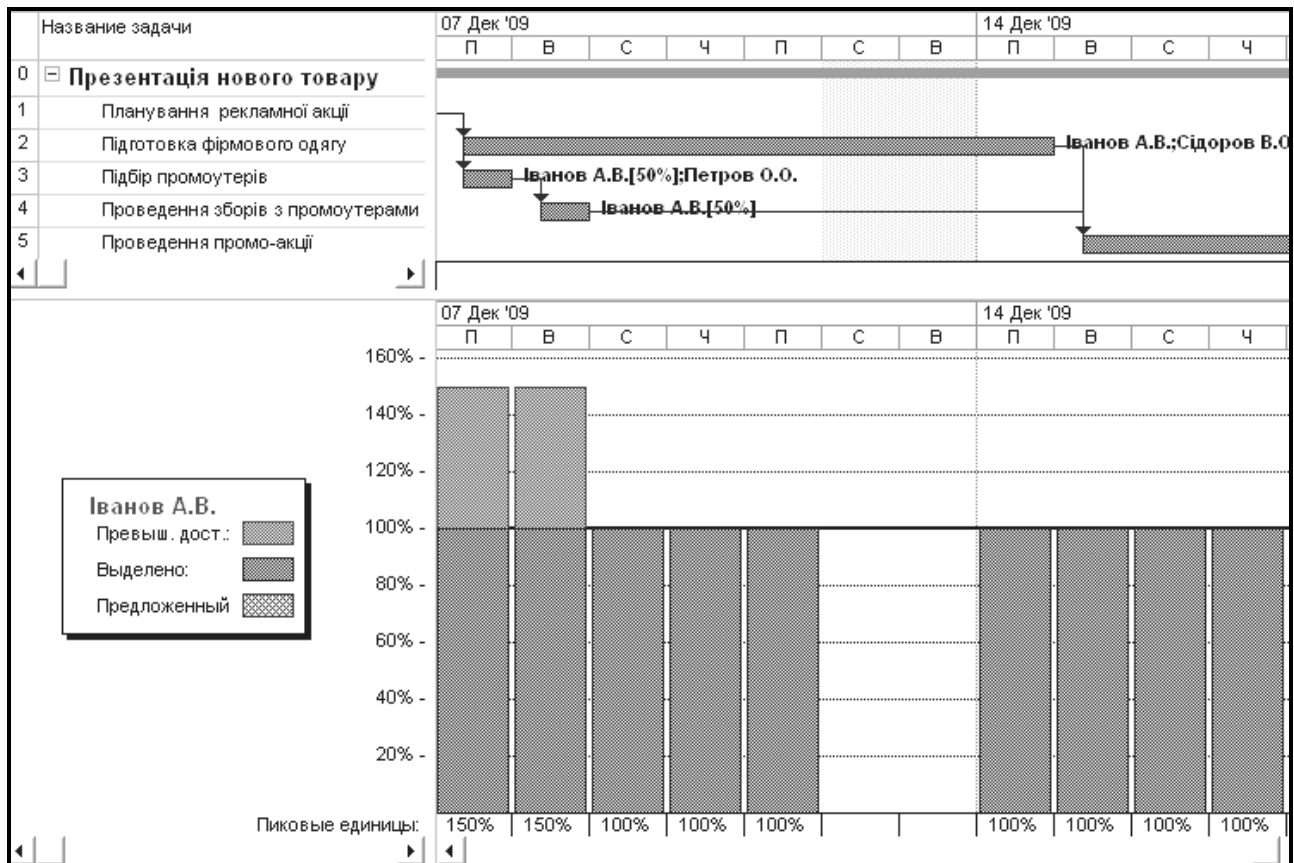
| | Название задачи |
|---|---|
| 0 | Презентація нового товару |
| 1 | Планування рекламної акції |
| 2 | Підготовка фірмового одягу |
| 3 | Підбір промоутерів |
| 4 | Проведення зборів з промоутерами |
| 5 | Проведення промо-акції |

07 Дек '09
П В С Ч П С В
14 Дек '09
П В С Ч

Іванов А.В.;Сідоров В.О
Іванов А.В.[50%];Петров О.О.
Іванов А.В.[50%]

07 Дек '09
П В С Ч П С В
14 Дек '09
П В С Ч

160% -
140% -
120% -
100% -
80% -
60% -
40% -
20% -

Іванов А.В.
Превыш. дост.:
Выделено:
Предложенный

| Пиковые единицы: | 150% | 150% | 100% | 100% | 100% | | | 100% | 100% | 100% | 100% |
|---|---|---|---|---|---|---|---|---|---|---|---|